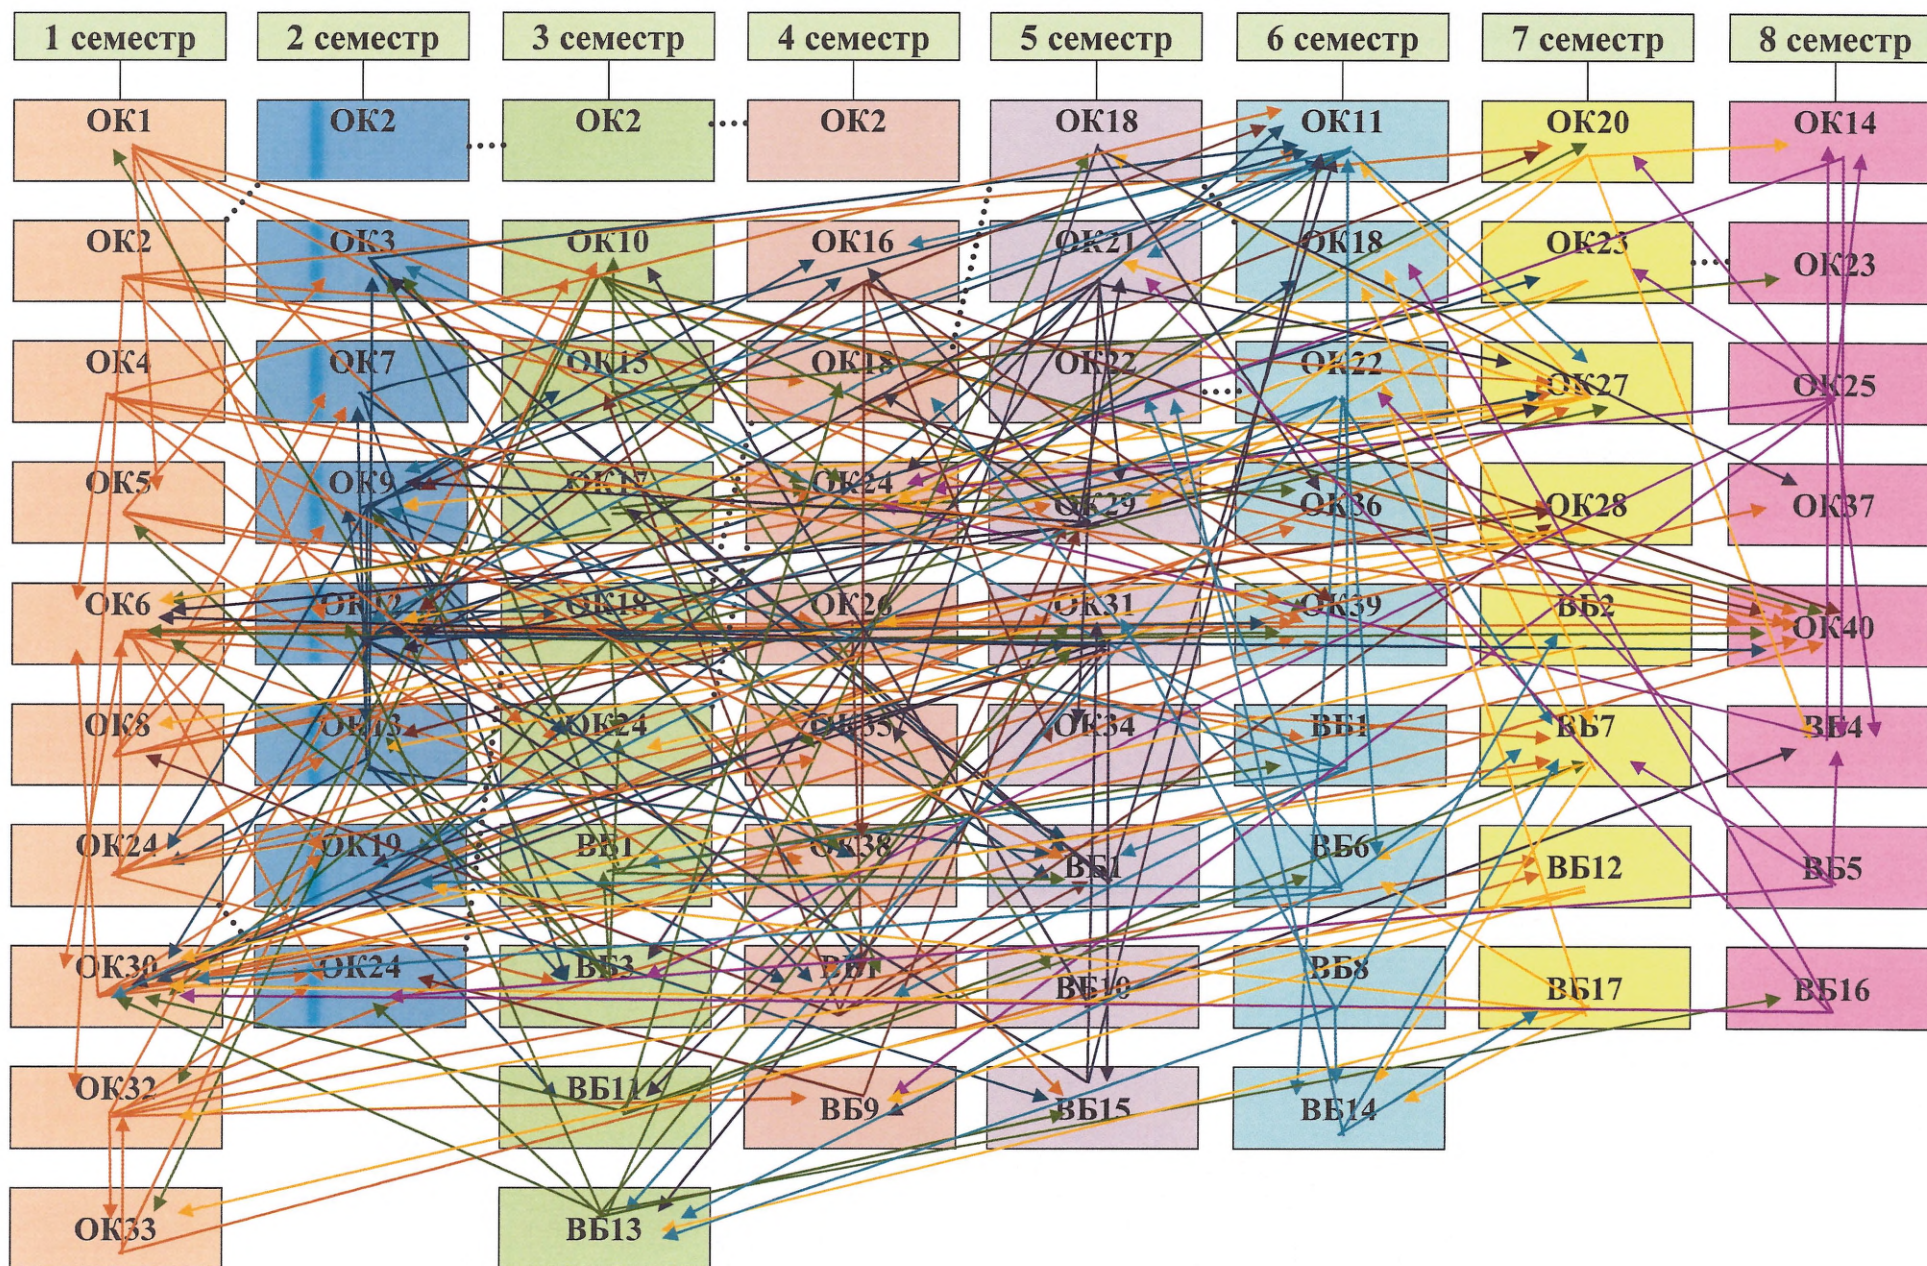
1 семестр
ОК1
ОК2
ОК4
ОК5
ОК6
ОК8
ОК24
ОК30
ОК32
ОК33

2 семестр
ОК2
ОК3
ОК7
ОК9
ОК12
ОК13
ОК19
ОК24

3 семестр
ОК2
ОК10
ОК15
ОК17
ОК18
ОК24
ВБ1
ВБ3
ВБ11
ВБ13

4 семестр
ОК2
ОК16
ОК18
ОК24
ОК26
ОК35
ОК38
ВБ1
ВБ9

5 семестр
ОК18
ОК21
ОК22
ОК29
ОК31
ОК34
ВБ1
ВБ10
ВБ15

6 семестр
ОК11
ОК18
ОК22
ОК36
ОК39
ВБ1
ВБ6
ВБ8
ВБ14

7 семестр
ОК20
ОК23
ОК27
ОК28
ВБ2
ВБ7
ВБ12
ВБ17

8 семестр
ОК14
ОК23
ОК25
ОК37
ОК40
ВБ4
ВБ5
ВБ16